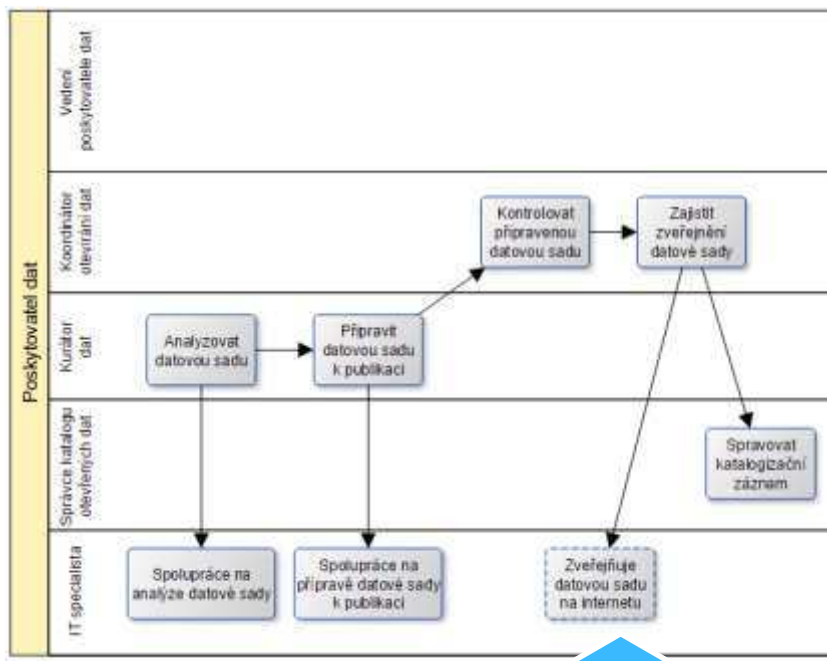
Poskytovatel dat

Vedení poskytovatele dat

Koordinátor otevírání dat

Kontrolovat připravenou datovou sadu

Zajistit zveřejnění datové sady

Kurátor dat

Analyzovat datovou sadu

Připravit datovou sadu k publikaci

Správce katalogu otevřených dat

Spravovat katalogizační záznam

IT specialista

Spolupráce na analýze datové sady

Spolupráce na přípravě datové sady k publikaci

Zveřejňuje datovou sadu na internetu